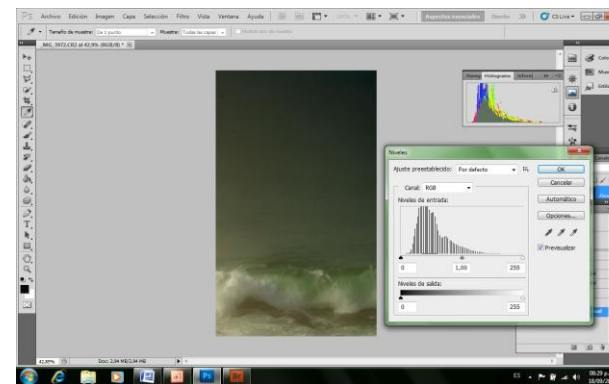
Ps Archivo Edición Imagen Capa Selección Filtro Vista Ventana Ayuda

Aspectos esenciales

CS Live

Tamaño de muestra: De 1 punto

Muestra: Todas las capas

IMG_3972.CR2 al 42,9% (RGB/8) *

Histograma

Niveles

Ajuste preestablecido: Por defecto

OK

Cancelar

Canal: RGB

Automático

Niveles de entrada:

Opciones...

Previsualizar

0

1,00

255

Niveles de salida:

0

255

42,89%

Doc: 2,94 MB/2,94 MB

ES

09:29